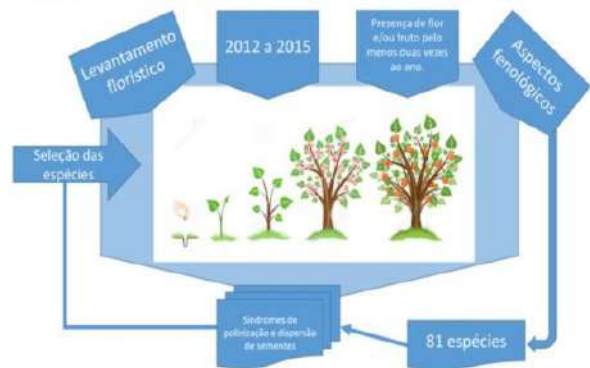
Levantamento florístico

2012 a 2015

Presença de flor e/ou fruto pelo menos duas vezes ao ano.

Aspectos fenológicos

Seleção das espécies

Síndromes de polinização e dispersão de sementes

81 espécies